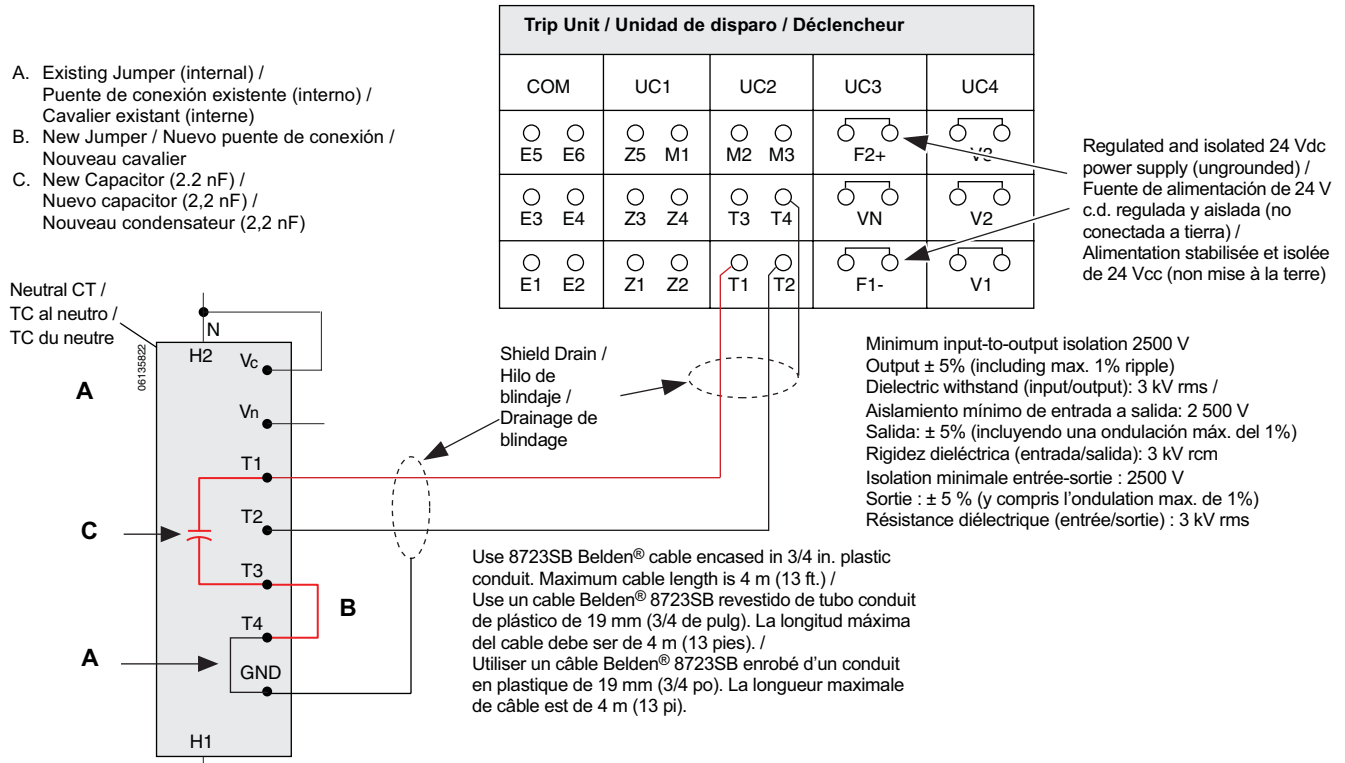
A. Existing Jumper (internal) / Puente de conexión existente (interno) / Cavalier existant (interne)
B. New Jumper / Nuevo puente de conexión / Nouveau cavalier
C. New Capacitor (2.2 nF) / Nuevo capacitor (2,2 nF) / Nouveau condensateur (2,2 nF)

Trip Unit / Unidad de disparo / Déclencheur

| COM | UC1 | UC2 | UC3 | UC4 |
|---|---|---|---|---|
| E5 E6 | Z5 M1 | M2 M3 | F2+ | V3 |
| E3 E4 | Z3 Z4 | T3 T4 | VN | V2 |
| E1 E2 | Z1 Z2 | T1 T2 | F1- | V1 |

Regulated and isolated 24 Vdc power supply (ungrounded) / Fuente de alimentación de 24 V c.d. regulada y aislada (no conectada a tierra) / Alimentation stabilisée et isolée de 24 Vcc (non mise à la terre)

Neutral CT / TC al neutro / TC du neutre

06135822

N
H2
Vc
Vn
T1
T2
T3
T4
GND
H1

A
C
A
B

Shield Drain / Hilo de blindaje / Drainage de blindage

Minimum input-to-output isolation 2500 V
Output ± 5% (including max. 1% ripple)
Dielectric withstand (input/output): 3 kV rms /
Aislamiento mínimo de entrada a salida: 2 500 V
Salida: ± 5% (incluyendo una ondulación máx. del 1%)
Rigidez dieléctrica (entrada/salida): 3 kV rcm
Isolation minimale entrée-sortie : 2500 V
Sortie : ± 5 % (y compris l'ondulation max. de 1%)
Résistance diélectrique (entrée/sortie) : 3 kV rms

Use 8723SB Belden® cable encased in 3/4 in. plastic conduit. Maximum cable length is 4 m (13 ft.) / Use un cable Belden® 8723SB revestido de tubo conduit de plástico de 19 mm (3/4 de pulg). La longitud máxima del cable debe ser de 4 m (13 pies). / Utiliser un câble Belden® 8723SB enrobé d'un conduit en plastique de 19 mm (3/4 po). La longueur maximale de câble est de 4 m (13 pi).